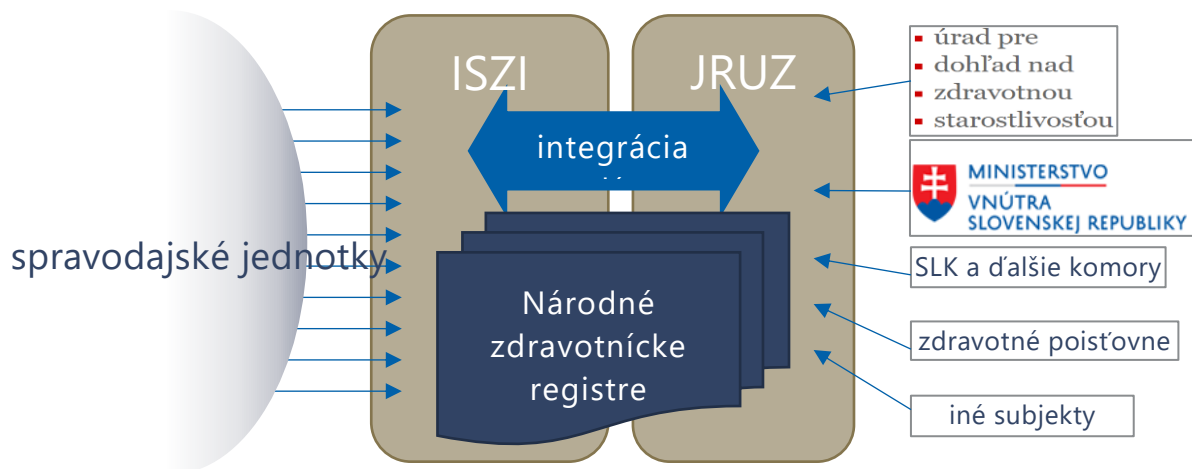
spravodajské jednotky

ISZI

JRUZ

integrácia

Národné zdravotnícke registre

úrad pre
dohľad nad
zdravotnou
starostlivosťou

MINISTERSTVO
VNÚTRA
SLOVENSKEJ REPUBLIKY

SLK a ďalšie komory

zdravotné poisťovne

iné subjekty